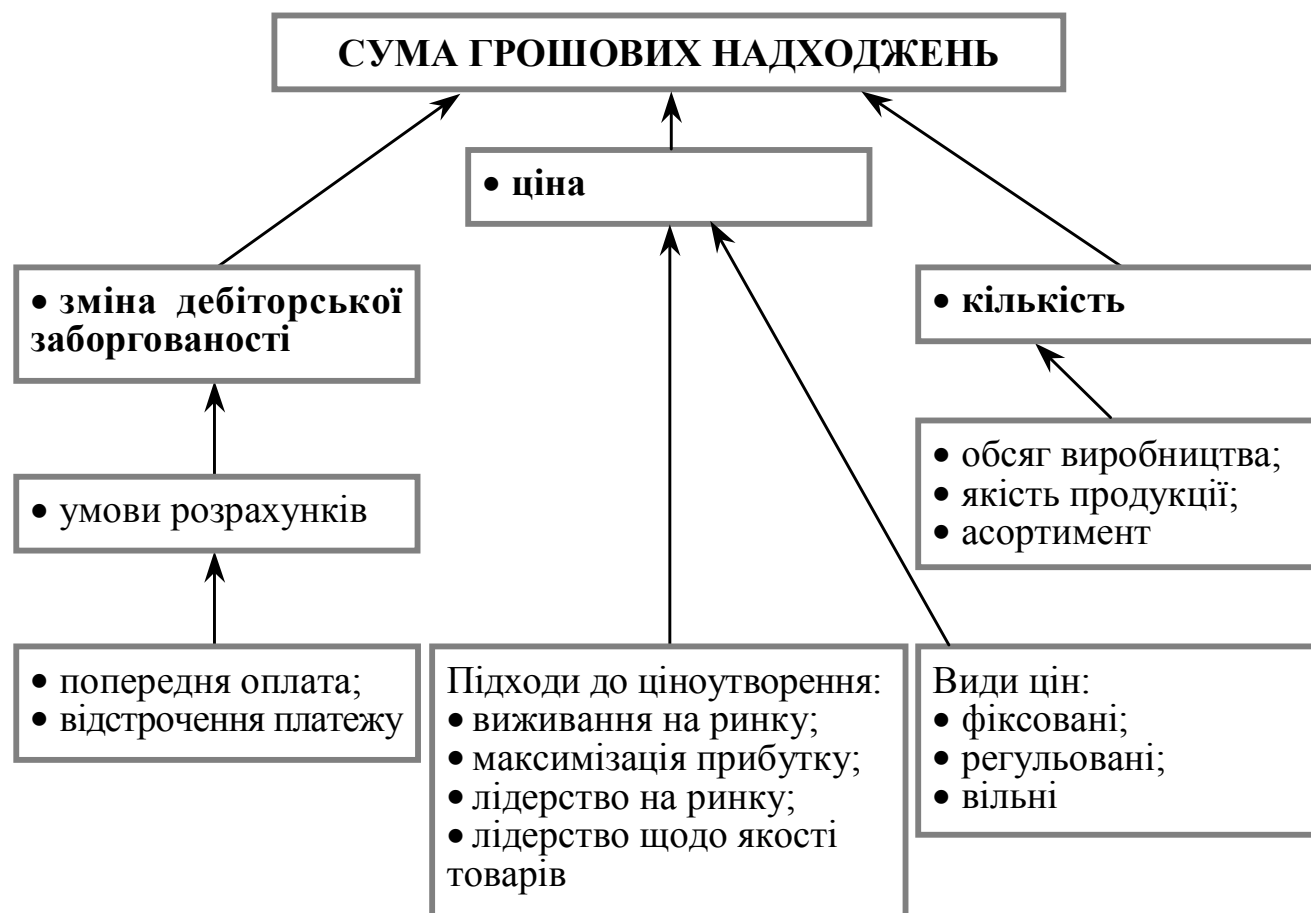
СУМА ГРОШОВИХ НАДХОДЖЕНЬ

• ціна

• зміна дебіторської заборгованості

• кількість

• умови розрахунків

• обсяг виробництва;
• якість продукції;
• асортимент

• попередня оплата;
• відстрочення платежу

Підходи до ціноутворення:
• виживання на ринку;
• максимізація прибутку;
• лідерство на ринку;
• лідерство щодо якості товарів

Види цін:
• фіксовані;
• регульовані;
• вільні